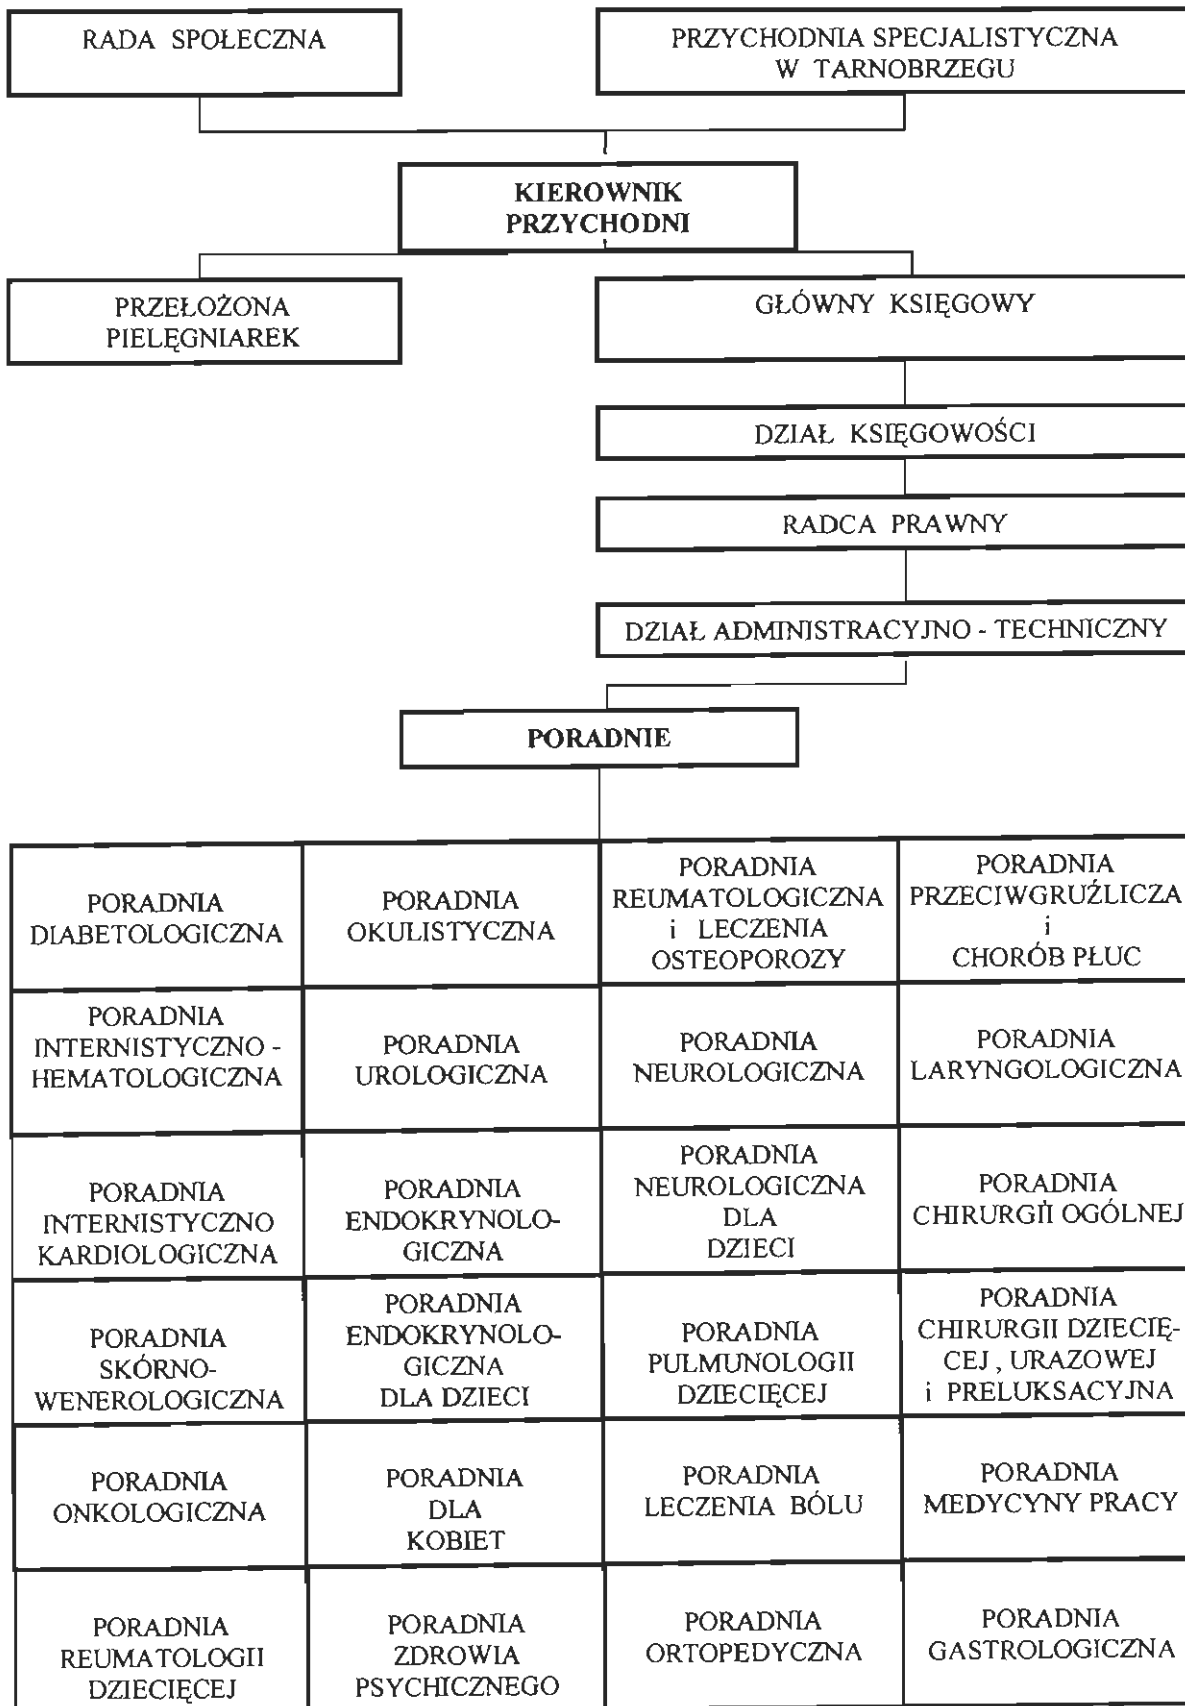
RADA SPOŁECZNA

PRZYCHODNIA SPECJALISTYCZNA W TARNOBRZEGU

**KIEROWNIK PRZYCHODNI**

PRZEŁOŻONA PIELĘGNIAREK

GŁÓWNY KSIĘGOWY

DZIAŁ KSIĘGOWOŚCI

RADCA PRAWNY

DZIAŁ ADMINISTRACYJNO - TECHNICZNY

**PORADNIE**

| | | | |
|---|---|---|---|
| PORADNIA DIABETOLOGICZNA | PORADNIA OKULISTYCZNA | PORADNIA REUMATOLOGICZNA i LECZENIA OSTEOPOROZY | PORADNIA PRZECIWGRUŹLICZA i CHORÓB PŁUC |
| PORADNIA INTERNISTYCZNO - HEMATOLOGICZNA | PORADNIA UROLOGICZNA | PORADNIA NEUROLOGICZNA | PORADNIA LARYNGOLOGICZNA |
| PORADNIA INTERNISTYCZNO KARDIOLOGICZNA | PORADNIA ENDOKRYNOLOGICZNA | PORADNIA NEUROLOGICZNA DLA DZIECI | PORADNIA CHIRURGII OGÓLNEJ |
| PORADNIA SKÓRNO-WENEROLOGICZNA | PORADNIA ENDOKRYNOLOGICZNA DLA DZIECI | PORADNIA PULMUNOLOGII DZIECIĘCEJ | PORADNIA CHIRURGII DZIECIĘCEJ , URAZOWEJ i PRELUKSACYJNA |
| PORADNIA ONKOLOGICZNA | PORADNIA DLA KOBIET | PORADNIA LECZENIA BÓLU | PORADNIA MEDYCYNY PRACY |
| PORADNIA REUMATOLOGII DZIECIĘCEJ | PORADNIA ZDROWIA PSYCHICZNEGO | PORADNIA ORTOPEDYCZNA | PORADNIA GASTROLOGICZNA |